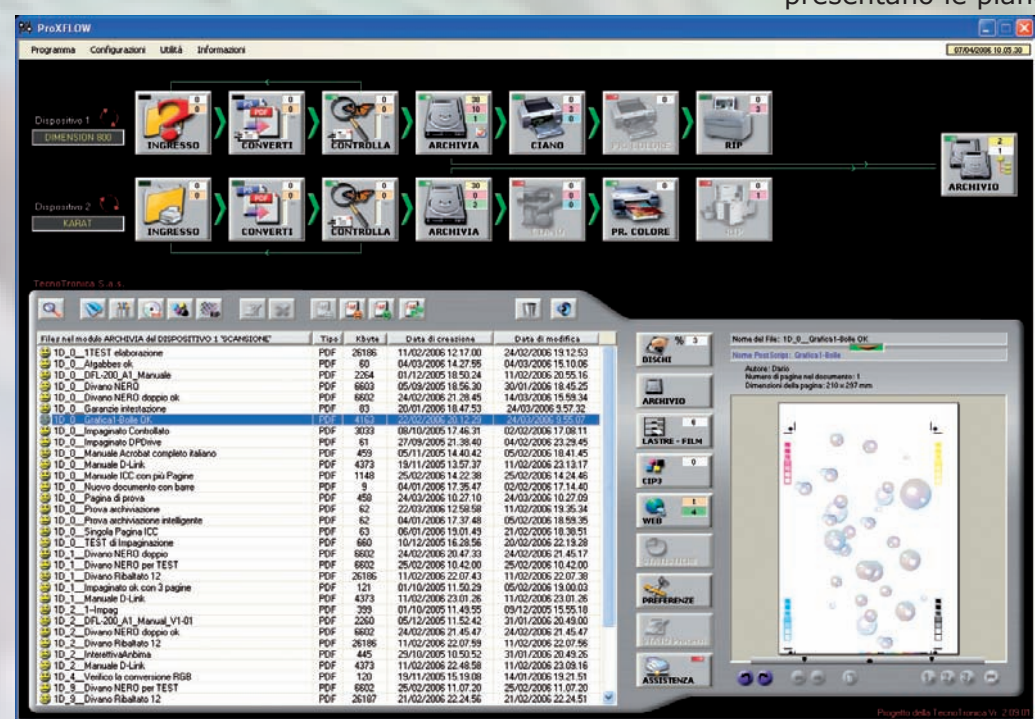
presentano le piani

ProXFLOW

Programma Configurazioni Utilità Informazioni

07/04/2006 10.05.30

Dispositivo 1
DIMENSION 800

INGRESSO
CONVERTI
CONTROLLA
ARCHIVIA
CIANO
PR. COLORE
RIP

ARCHIVIO

Dispositivo 2
KARAT

INGRESSO
CONVERTI
CONTROLLA
ARCHIVIA
PR. COLORE

TecnoTronica S.a.s.

| Files nel modulo ARCHIVIA del DISPOSITIVO 1 "SCANSIONE" | Tipo | Kbyte | Data di creazione | Data di modifica |
|---|---|---|---|---|
| 1D_0__1TEST elaborazione | PDF | 26186 | 11/02/2006 12.17.00 | 24/02/2006 19.12.53 |
| 1D_0__Algabbes ok | PDF | 60 | 04/03/2006 14.27.55 | 04/03/2006 15.10.06 |
| 1D_0__DFL-200_A1_Manuale | PDF | 2264 | 01/12/2005 18.50.24 | 11/02/2006 20.55.16 |
| 1D_0__Divano NERO | PDF | 6603 | 05/09/2006 18.56.30 | 30/01/2006 18.45.25 |
| 1D_0__Divano NERO doppio ok | PDF | 6602 | 24/02/2006 21.28.45 | 14/03/2006 15.59.34 |
| 1D_0__Garanzie intestazione | PDF | 83 | 20/01/2006 18.47.53 | 24/03/2006 5.57.32 |
| 1D_0__Grafica1-Bolle OK | PDF | 4183 | 22/02/2006 20.12.29 | 24/03/2006 15.55.07 |
| 1D_0__Impaginato Controllato | PDF | 3033 | 08/10/2005 17.46.31 | 02/02/2006 17.08.11 |
| 1D_0__Impaginato DPDrive | PDF | 61 | 27/09/2005 21.38.40 | 04/02/2006 23.29.45 |
| 1D_0__Manuale Acrobat completo italiano | PDF | 459 | 05/11/2005 14.40.42 | 05/02/2006 18.41.45 |
| 1D_0__Manuale D-Link | PDF | 4373 | 19/11/2005 13.57.37 | 11/02/2006 23.13.17 |
| 1D_0__Manuale ICC con più Pagine | PDF | 1148 | 25/02/2006 14.22.38 | 25/02/2006 14.24.46 |
| 1D_0__Nuovo documento con barre | PDF | 9 | 04/01/2006 17.35.47 | 02/02/2006 17.14.40 |
| 1D_0__Pagina di prova | PDF | 458 | 24/03/2006 10.27.10 | 24/03/2006 10.27.09 |
| 1D_0__Prova archiviazione | PDF | 62 | 22/03/2006 12.58.58 | 11/02/2006 19.35.34 |
| 1D_0__Prova archiviazione intelligente | PDF | 62 | 04/01/2006 17.37.48 | 05/02/2006 18.59.35 |
| 1D_0__Singola Pagina ICC | PDF | 63 | 06/01/2006 19.01.45 | 21/02/2006 16.38.51 |
| 1D_0__TEST di Impaginazione | PDF | 660 | 10/12/2005 16.28.56 | 20/02/2006 22.19.28 |
| 1D_1__Divano NERO doppio | PDF | 6602 | 24/02/2006 20.47.33 | 24/02/2006 21.45.17 |
| 1D_1__Divano NERO per TEST | PDF | 6602 | 25/02/2006 10.42.00 | 25/02/2006 10.42.00 |
| 1D_1__Divano Ribaltato 12 | PDF | 26186 | 11/02/2006 22.07.43 | 11/02/2006 22.07.38 |
| 1D_1__Impaginato ok con 3 pagine | PDF | 121 | 01/10/2005 11.50.29 | 05/02/2006 13.00.03 |
| 1D_1__Manuale D-Link | PDF | 4373 | 11/02/2006 23.01.26 | 11/02/2006 23.01.26 |
| 1D_2__1-Impag | PDF | 399 | 01/10/2005 11.49.55 | 09/12/2005 15.55.18 |
| 1D_2__DFL-200_A1_Manual_V1-01 | PDF | 2260 | 05/12/2005 11.52.42 | 31/01/2006 20.49.00 |
| 1D_2__Divano NERO doppio ok | PDF | 6602 | 24/02/2006 21.45.47 | 24/02/2006 21.45.47 |
| 1D_2__Divano Ribaltato 12 | PDF | 26186 | 11/02/2006 22.07.59 | 11/02/2006 22.07.56 |
| 1D_2__InterattivaAnbima | PDF | 445 | 29/10/2005 10.50.52 | 31/01/2006 20.49.26 |
| 1D_2__Manuale D-Link | PDF | 4373 | 11/02/2006 22.48.58 | 11/02/2006 23.09.16 |
| 1D_4__Verifica la conversione RGB | PDF | 120 | 19/11/2005 15.19.08 | 14/01/2006 19.21.51 |
| 1D_9__Divano NERO per TEST | PDF | 6602 | 25/02/2006 11.07.20 | 25/02/2006 11.07.20 |
| 1D_9__Divano Ribaltato 12 | PDF | 26187 | 21/02/2006 22.24.56 | 21/02/2006 22.24.51 |

DISCHI
ARCHIVIO
LASTRE - FILM
CIP3
WEB
PREFERENZE
ASSISTENZA

Nome del File: 1D_0__Grafica1-Bolle OK
Nome PostScript: Grafica1-Bolle
Autore: Dario
Numero di pagine nel documento: 1
Dimensioni della pagina: 210 x 297 mm

Progetto della TecnoTronica V. 2.09.01